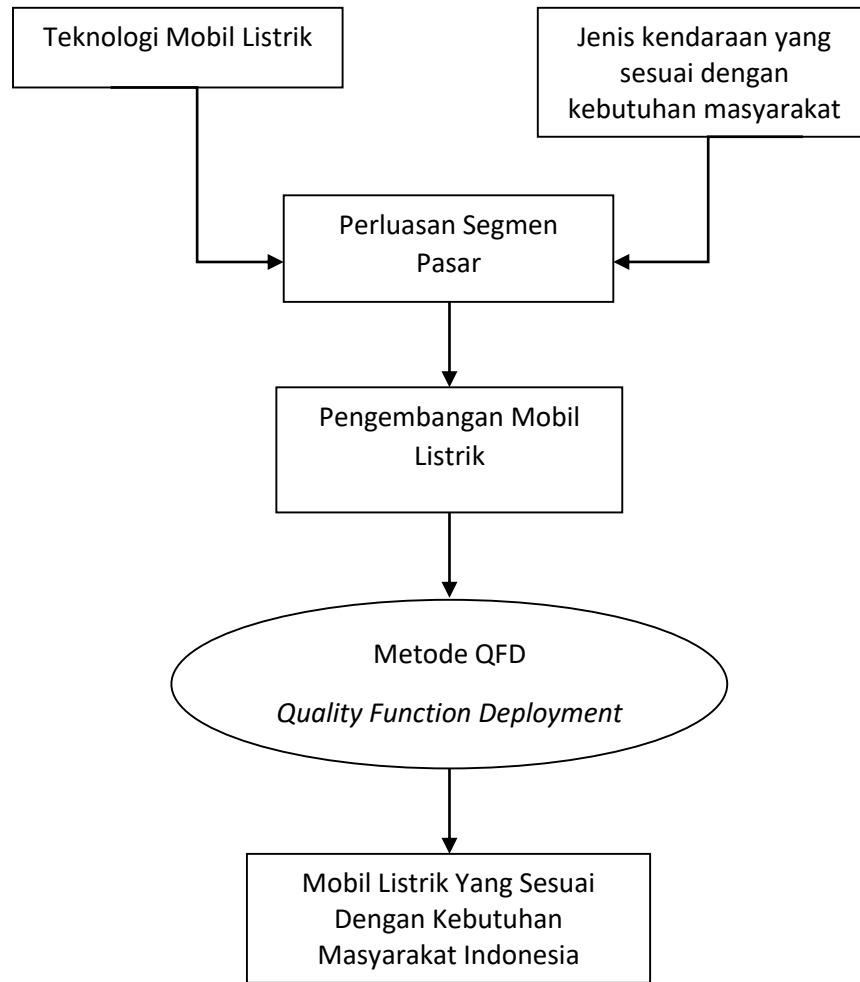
Teknologi Mobil Listrik

Jenis kendaraan yang sesuai dengan kebutuhan masyarakat

Perluasan Segmen Pasar

Pengembangan Mobil Listrik

Metode QFD

*Quality Function Deployment*

Mobil Listrik Yang Sesuai Dengan Kebutuhan Masyarakat Indonesia